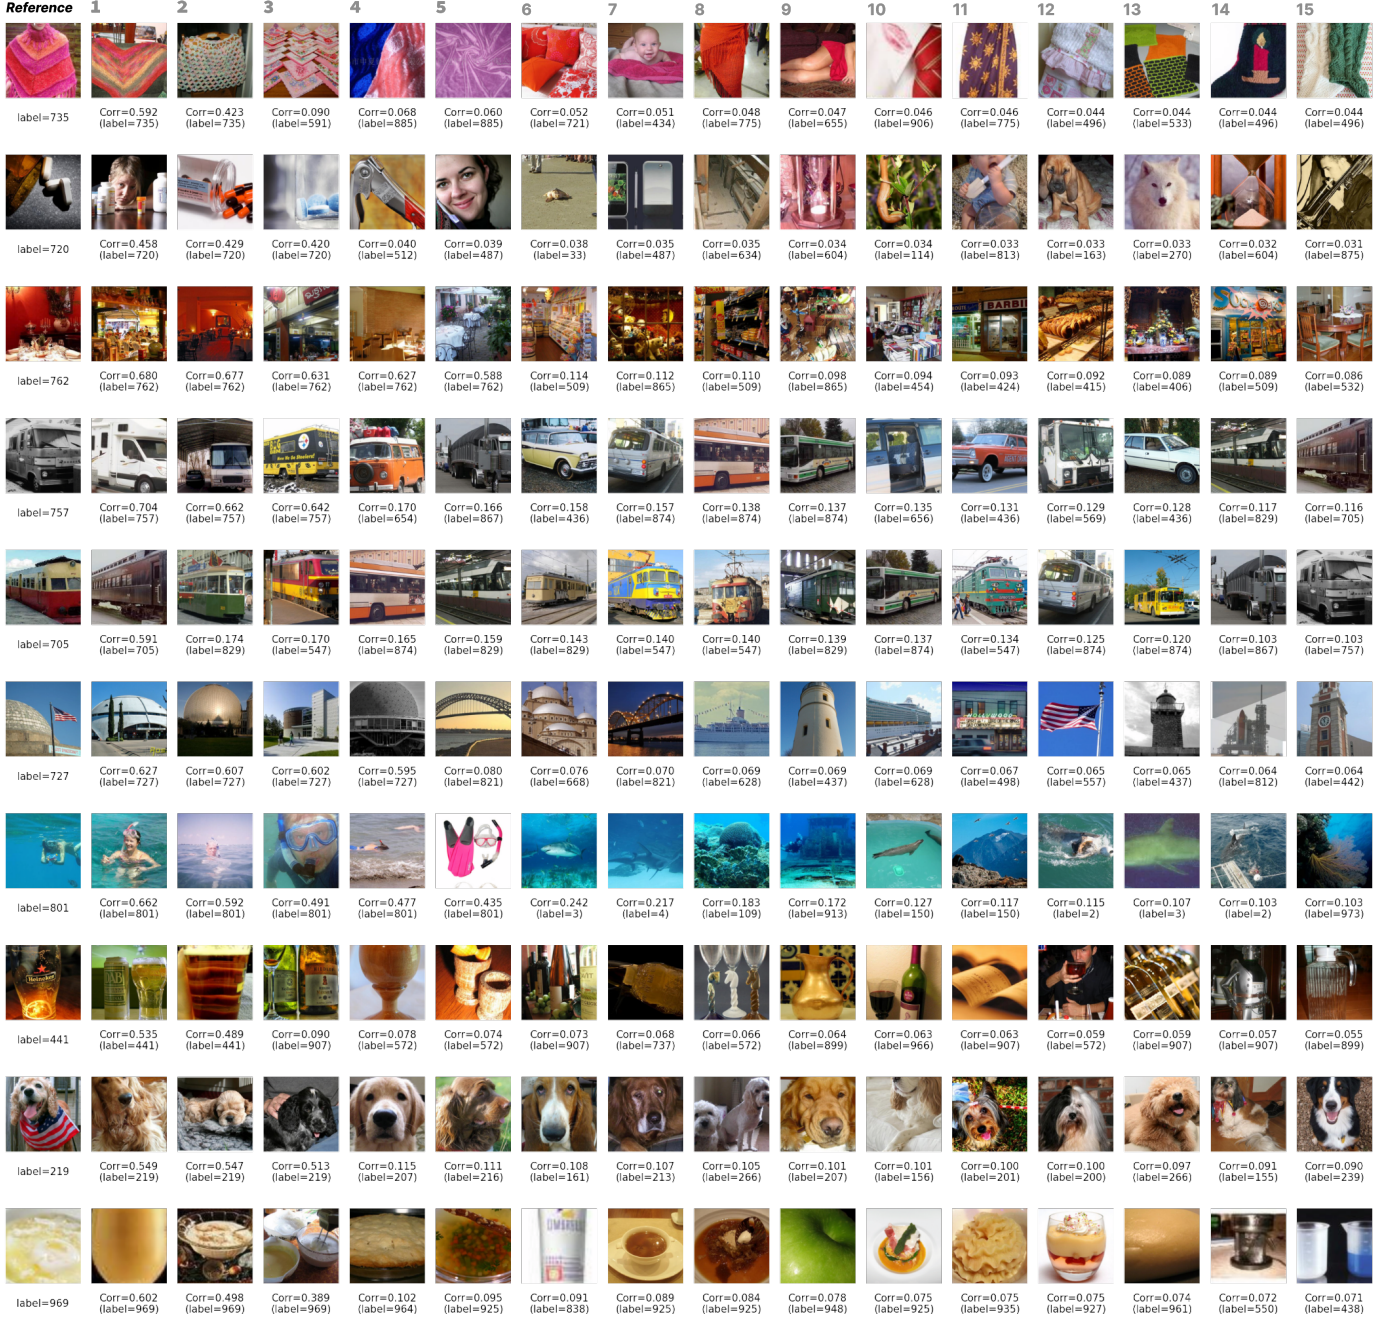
Reference 1 2 3 4 5 6 7 8 9 10 11 12 13 14 15

label=735
Corr=0.592 (label=735) Corr=0.423 (label=735) Corr=0.090 (label=591) Corr=0.068 (label=885) Corr=0.060 (label=885) Corr=0.052 (label=721) Corr=0.051 (label=434) Corr=0.048 (label=775) Corr=0.047 (label=655) Corr=0.046 (label=906) Corr=0.046 (label=775) Corr=0.044 (label=496) Corr=0.044 (label=533) Corr=0.044 (label=496) Corr=0.044 (label=496)

label=720
Corr=0.458 (label=720) Corr=0.429 (label=720) Corr=0.420 (label=720) Corr=0.040 (label=512) Corr=0.039 (label=487) Corr=0.038 (label=33) Corr=0.035 (label=487) Corr=0.035 (label=634) Corr=0.034 (label=604) Corr=0.034 (label=114) Corr=0.033 (label=813) Corr=0.033 (label=163) Corr=0.033 (label=270) Corr=0.032 (label=604) Corr=0.031 (label=875)

label=762
Corr=0.680 (label=762) Corr=0.677 (label=762) Corr=0.631 (label=762) Corr=0.627 (label=762) Corr=0.588 (label=762) Corr=0.114 (label=509) Corr=0.112 (label=865) Corr=0.110 (label=509) Corr=0.098 (label=865) Corr=0.094 (label=454) Corr=0.093 (label=424) Corr=0.092 (label=415) Corr=0.089 (label=406) Corr=0.089 (label=509) Corr=0.086 (label=532)

label=757
Corr=0.704 (label=757) Corr=0.662 (label=757) Corr=0.642 (label=757) Corr=0.170 (label=654) Corr=0.166 (label=867) Corr=0.158 (label=436) Corr=0.157 (label=874) Corr=0.138 (label=874) Corr=0.137 (label=874) Corr=0.135 (label=656) Corr=0.131 (label=436) Corr=0.129 (label=569) Corr=0.128 (label=436) Corr=0.117 (label=829) Corr=0.116 (label=705)

label=705
Corr=0.591 (label=705) Corr=0.174 (label=829) Corr=0.170 (label=547) Corr=0.165 (label=874) Corr=0.159 (label=829) Corr=0.143 (label=829) Corr=0.140 (label=547) Corr=0.140 (label=547) Corr=0.139 (label=829) Corr=0.137 (label=874) Corr=0.134 (label=547) Corr=0.125 (label=874) Corr=0.120 (label=874) Corr=0.103 (label=867) Corr=0.103 (label=757)

label=727
Corr=0.627 (label=727) Corr=0.607 (label=727) Corr=0.602 (label=727) Corr=0.595 (label=727) Corr=0.080 (label=821) Corr=0.076 (label=668) Corr=0.070 (label=821) Corr=0.069 (label=628) Corr=0.069 (label=437) Corr=0.069 (label=628) Corr=0.067 (label=498) Corr=0.065 (label=557) Corr=0.065 (label=437) Corr=0.064 (label=812) Corr=0.064 (label=442)

label=801
Corr=0.662 (label=801) Corr=0.592 (label=801) Corr=0.491 (label=801) Corr=0.477 (label=801) Corr=0.435 (label=801) Corr=0.242 (label=3) Corr=0.217 (label=4) Corr=0.183 (label=109) Corr=0.172 (label=913) Corr=0.127 (label=150) Corr=0.117 (label=150) Corr=0.115 (label=2) Corr=0.107 (label=3) Corr=0.103 (label=2) Corr=0.103 (label=973)

label=441
Corr=0.535 (label=441) Corr=0.489 (label=441) Corr=0.090 (label=907) Corr=0.078 (label=572) Corr=0.074 (label=572) Corr=0.073 (label=907) Corr=0.068 (label=737) Corr=0.066 (label=572) Corr=0.064 (label=899) Corr=0.063 (label=966) Corr=0.063 (label=907) Corr=0.059 (label=572) Corr=0.059 (label=907) Corr=0.057 (label=907) Corr=0.055 (label=899)

label=219
Corr=0.549 (label=219) Corr=0.547 (label=219) Corr=0.513 (label=219) Corr=0.115 (label=207) Corr=0.111 (label=216) Corr=0.108 (label=161) Corr=0.107 (label=213) Corr=0.105 (label=266) Corr=0.101 (label=207) Corr=0.101 (label=156) Corr=0.100 (label=201) Corr=0.100 (label=200) Corr=0.097 (label=266) Corr=0.091 (label=155) Corr=0.090 (label=239)

label=969
Corr=0.602 (label=969) Corr=0.498 (label=969) Corr=0.389 (label=969) Corr=0.102 (label=964) Corr=0.095 (label=925) Corr=0.091 (label=838) Corr=0.089 (label=925) Corr=0.084 (label=925) Corr=0.078 (label=948) Corr=0.075 (label=925) Corr=0.075 (label=935) Corr=0.075 (label=927) Corr=0.074 (label=961) Corr=0.072 (label=550) Corr=0.071 (label=438)